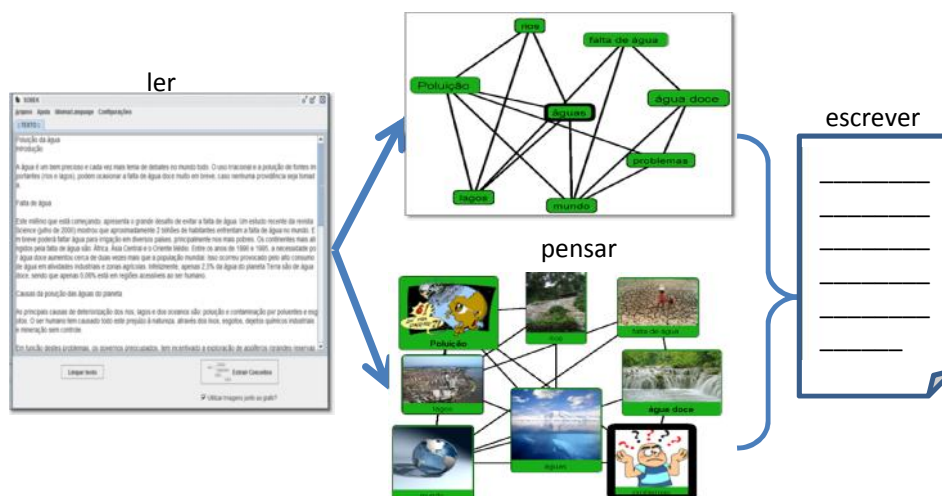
ler

SOBEK

TEXTO

Poluição da água

Introdução

A água é um tem precioso e cada vez mais tema de debates no mundo todo. O uso irracional e a poluição de fontes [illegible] (rios e lagos), podem ocasionar a falta de água doce muito em breve, caso nenhuma providência seja tomada.

Falta de água

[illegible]

Causas da poluição das águas do planeta

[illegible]

Limpar texto

Extrair Conceitos

Utilizar imagens para os grafos?

rios

falta de água

Poluição

águas

água doce

problemas

lagos

mundo

pensar

Poluição

rios

falta de água

lagos

água doce

águas

escrever

________

________

________

________

________

______